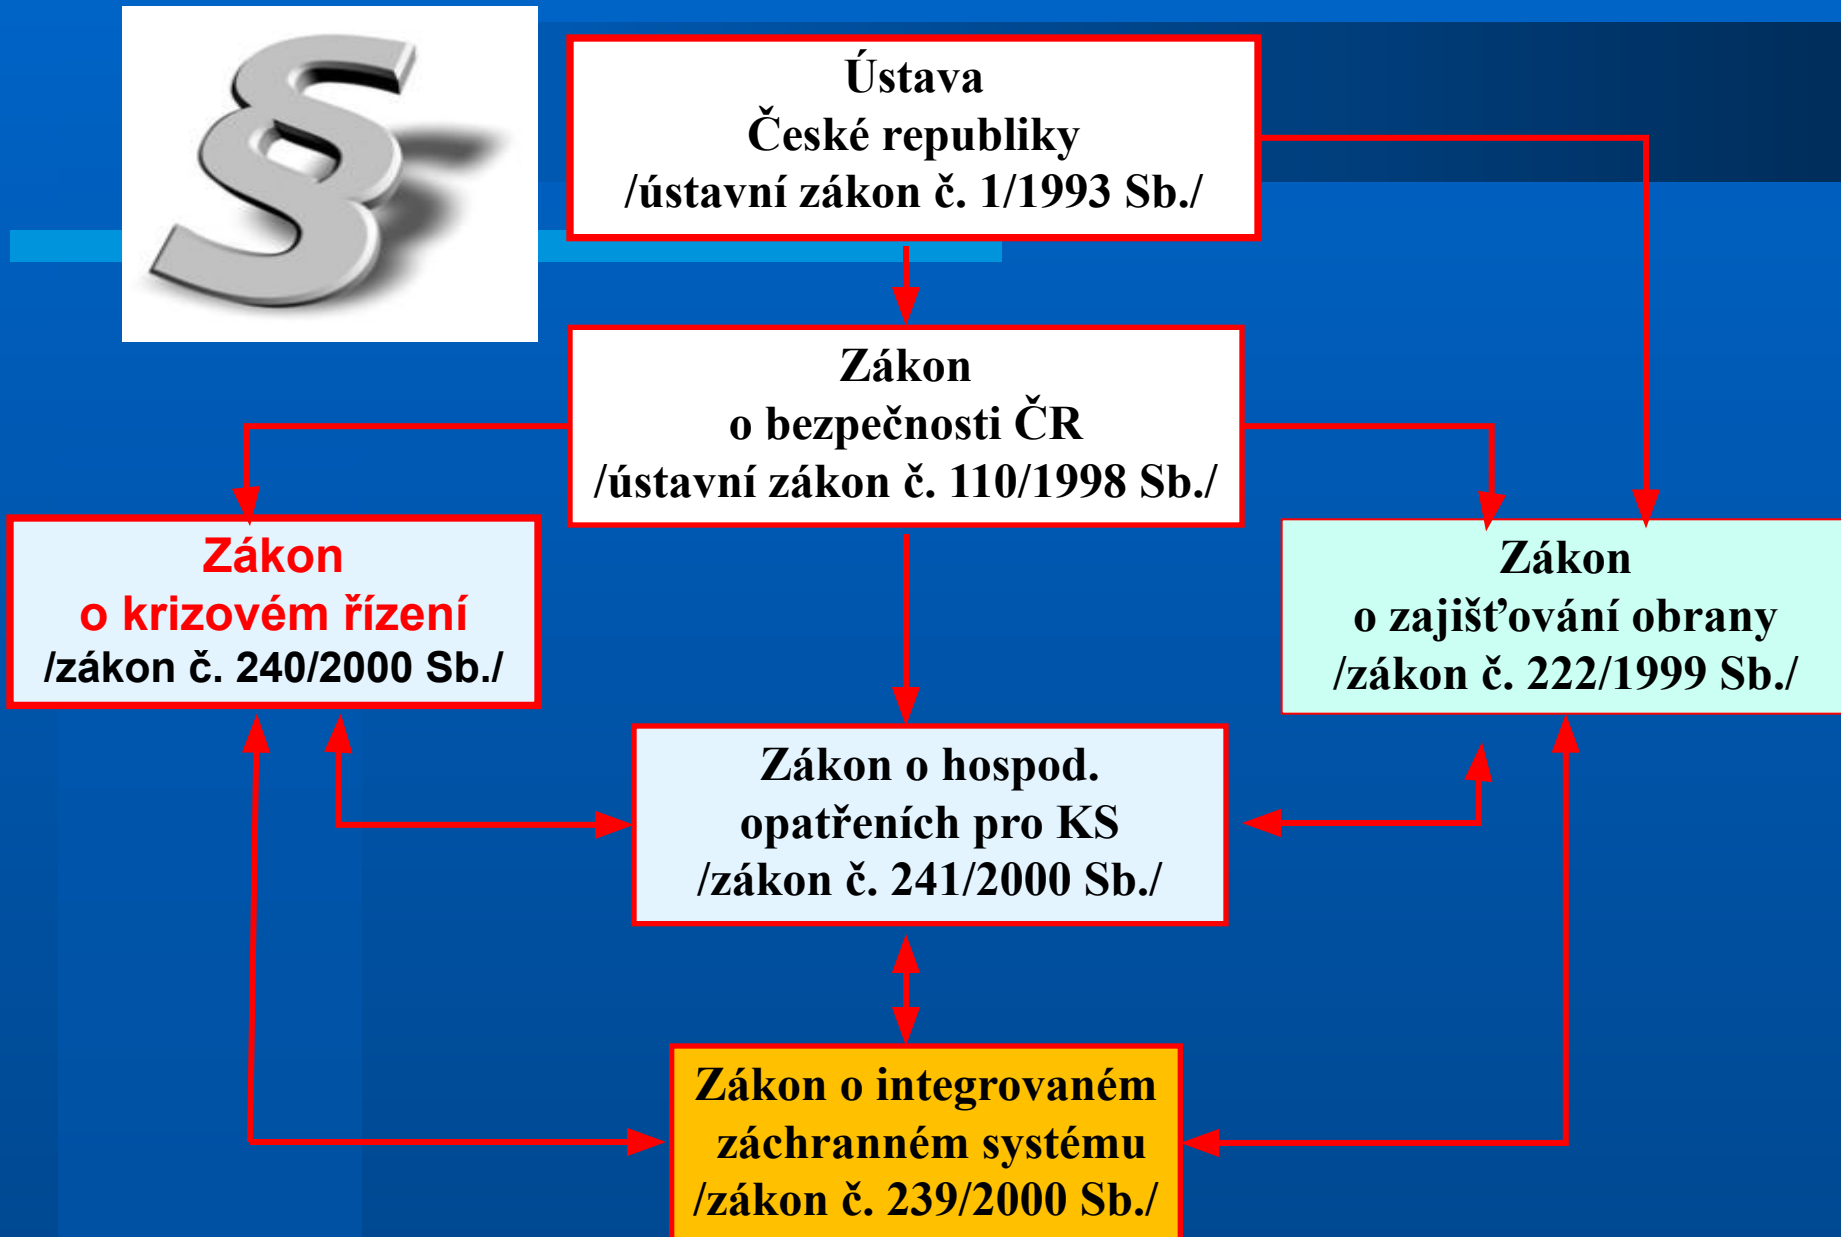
§

Ústava
České republiky
/ústavní zákon č. 1/1993 Sb./

Zákon
o bezpečnosti ČR
/ústavní zákon č. 110/1998 Sb./

Zákon
o krizovém řízení
/zákon č. 240/2000 Sb./

Zákon
o zajišťování obrany
/zákon č. 222/1999 Sb./

Zákon o hospod.
opatřeních pro KS
/zákon č. 241/2000 Sb./

Zákon o integrovaném
záchranném systému
/zákon č. 239/2000 Sb./